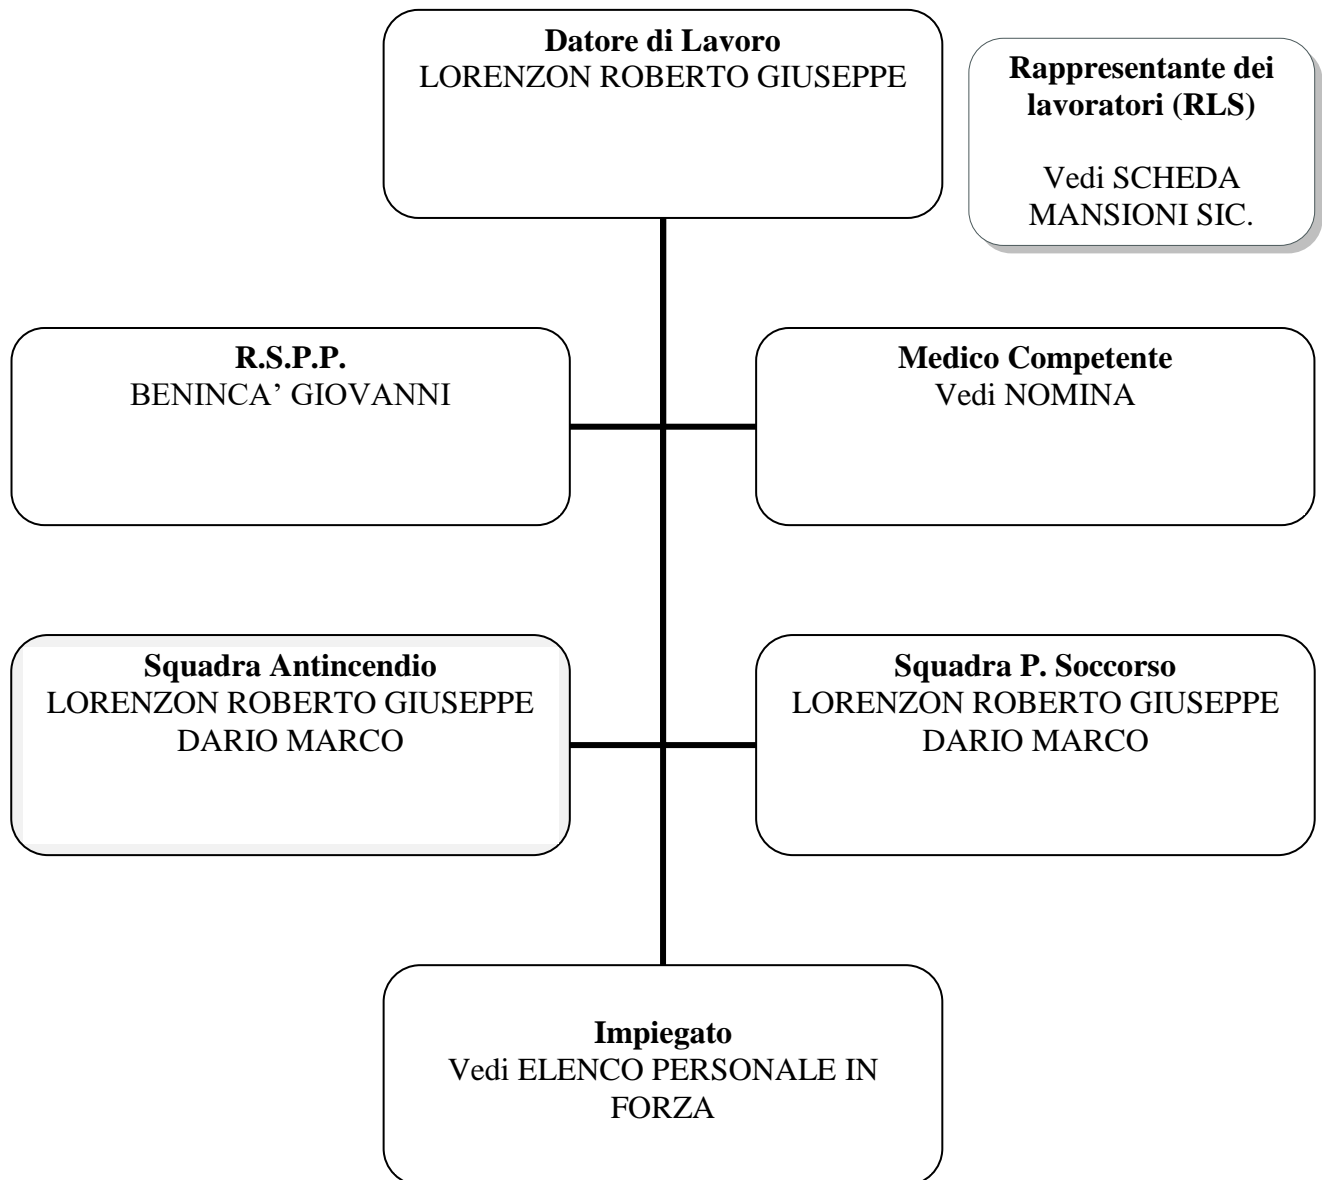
Datore di Lavoro
LORENZON ROBERTO GIUSEPPE

Rappresentante dei lavoratori (RLS)

Vedi SCHEDA MANSIONI SIC.

R.S.P.P.
BENINCA' GIOVANNI

Medico Competente
Vedi NOMINA

Squadra Antincendio
LORENZON ROBERTO GIUSEPPE
DARIO MARCO

Squadra P. Soccorso
LORENZON ROBERTO GIUSEPPE
DARIO MARCO

Impiegato
Vedi ELENCO PERSONALE IN FORZA